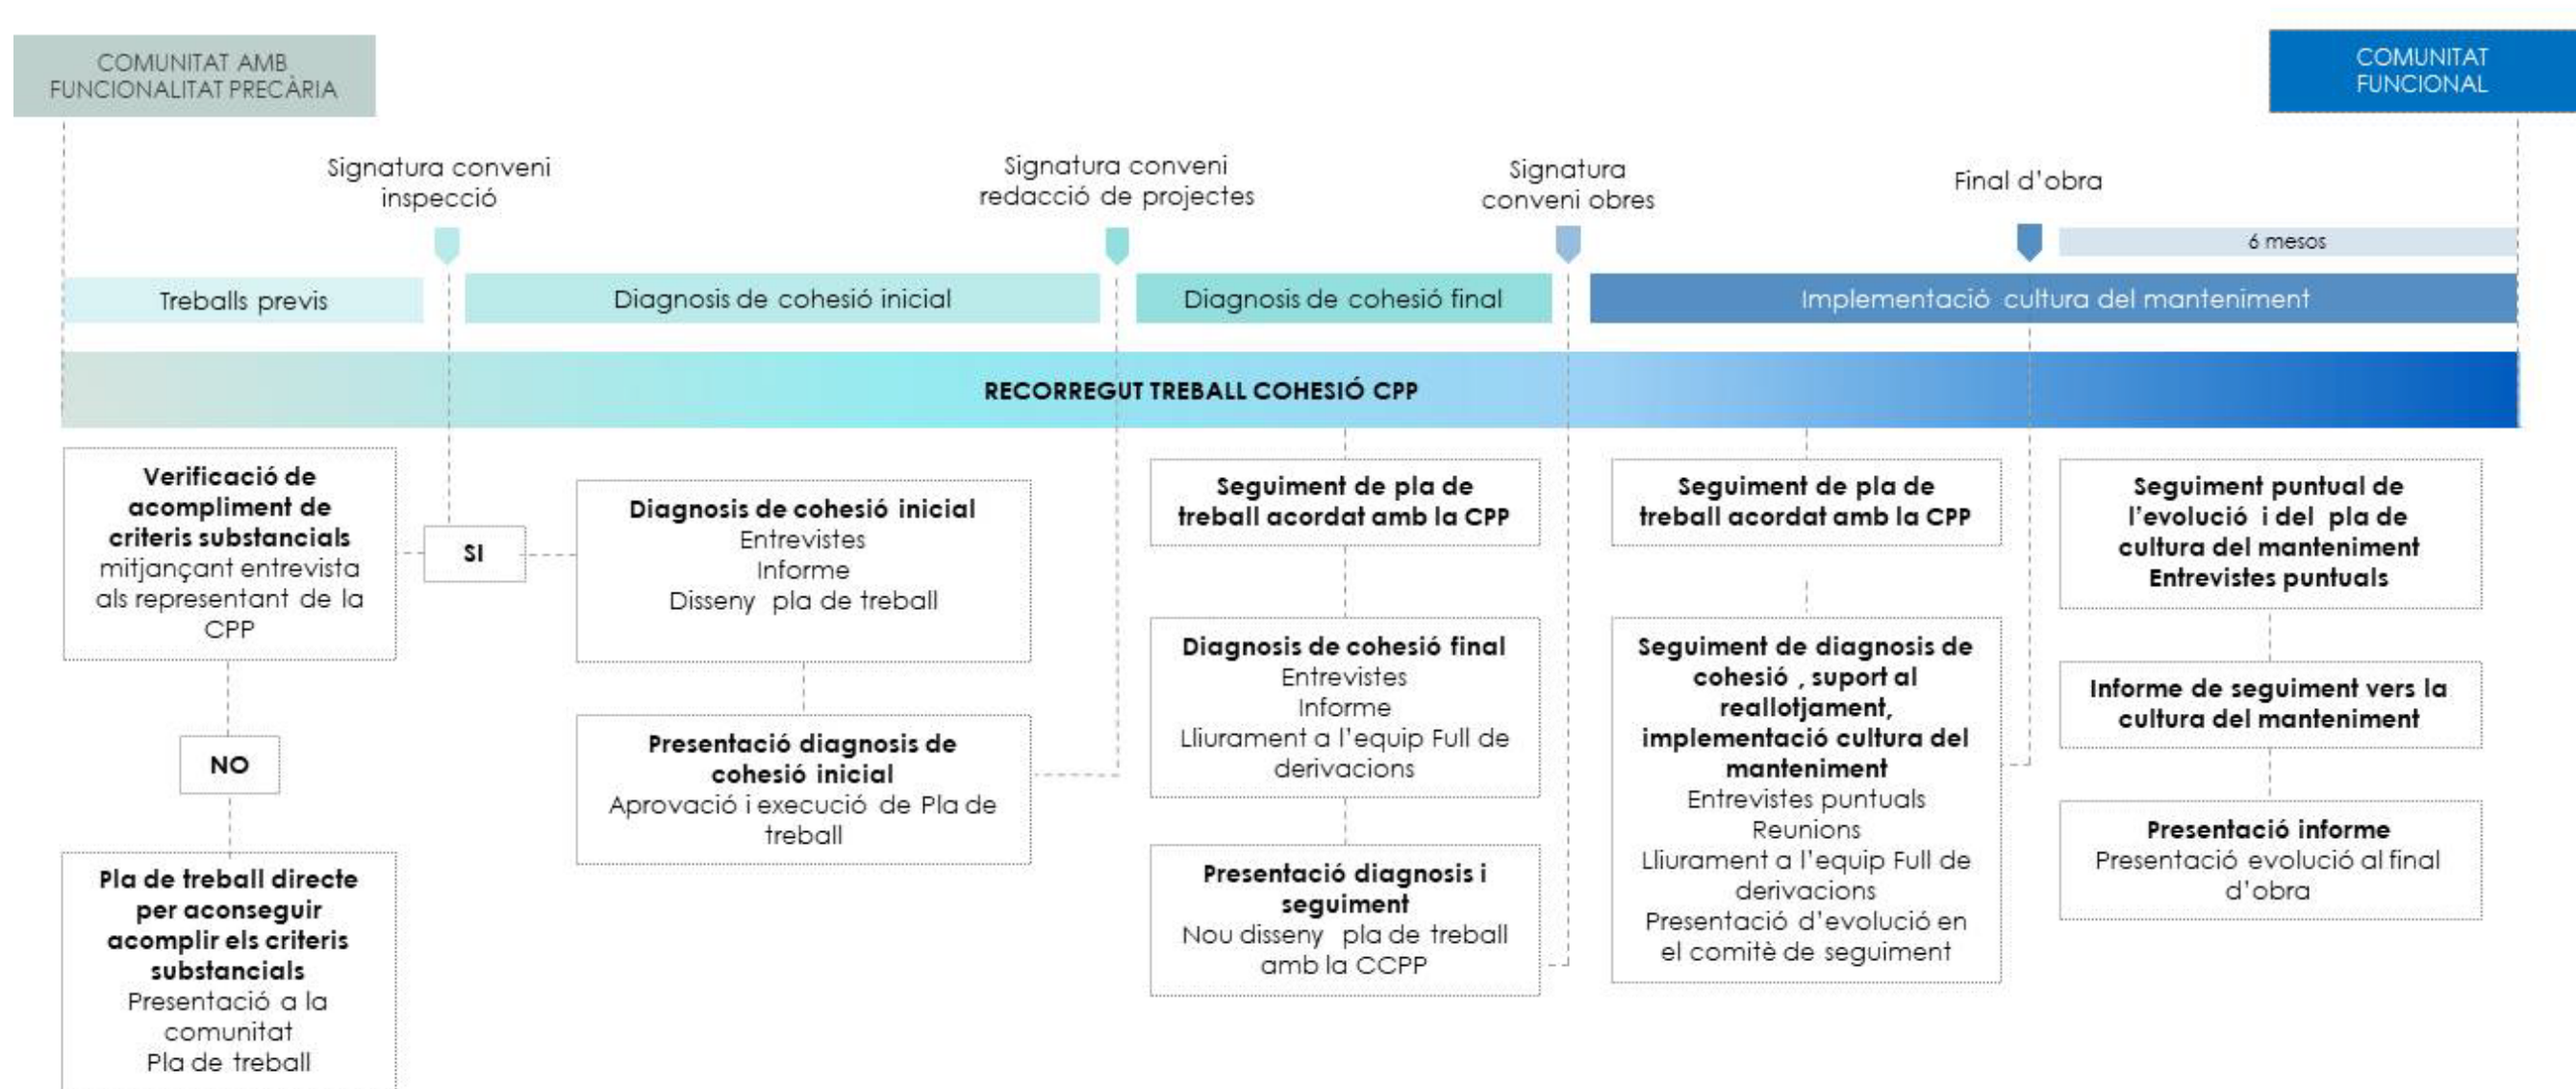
COMUNITAT AMB FUNCIONALITAT PRECÀRIA

COMUNITAT FUNCIONAL

Signatura conveni inspecció

Signatura conveni redacció de projectes

Signatura conveni obres

Final d'obra

6 mesos

Treballs previs

Diagnosis de cohesió inicial

Diagnosis de cohesió final

Implementació cultura del manteniment

RECORREGUT TREBALL COHESIÓ CPP

**Verificació de acompliment de criteris substancials** mitjançant entrevista als representant de la CPP

SI

NO

**Pla de treball directe per aconseguir acomplir els criteris substancials**
Presentació a la comunitat
Pla de treball

**Diagnosis de cohesió inicial**
Entrevistes
Informe
Disseny pla de treball

**Presentació diagnosis de cohesió inicial**
Aprovació i execució de Pla de treball

**Seguiment de pla de treball acordat amb la CPP**

**Diagnosis de cohesió final**
Entrevistes
Informe
Lliurament a l'equip Full de derivacions

**Presentació diagnosis i seguiment**
Nou disseny pla de treball amb la CCPP

**Seguiment de pla de treball acordat amb la CPP**

**Seguiment de diagnosis de cohesió , suport al reallotjament, implementació cultura del manteniment**
Entrevistes puntuals
Reunions
Lliurament a l'equip Full de derivacions
Presentació d'evolució en el comitè de seguiment

**Seguiment puntual de l'evolució i del pla de cultura del manteniment Entrevistes puntuals**

**Informe de seguiment vers la cultura del manteniment**

**Presentació informe**
Presentació evolució al final d'obra